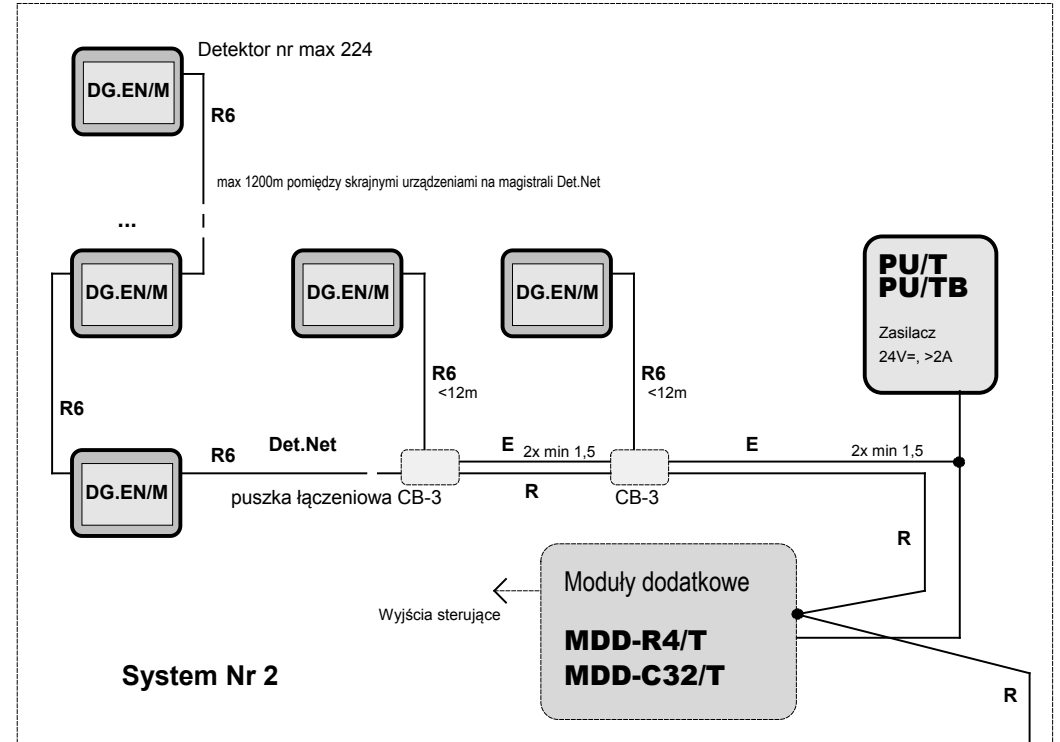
Detektor nr max 224

DG.EN/M

R6

max 1200m pomiędzy skrajnymi urządzeniami na magistrali Det.Net

...

DG.EN/M

DG.EN/M

DG.EN/M

PU/T
PU/TB

Zasilacz
24V=, >2A

R6
<12m

R6
<12m

R6

DG.EN/M

R6

Det.Net

E

2x min 1,5

E

2x min 1,5

puszka łączeniowa CB-3

R

CB-3

R

Moduły dodatkowe

Wyjścia sterujące

MDD-R4/T
MDD-C32/T

System Nr 2

R